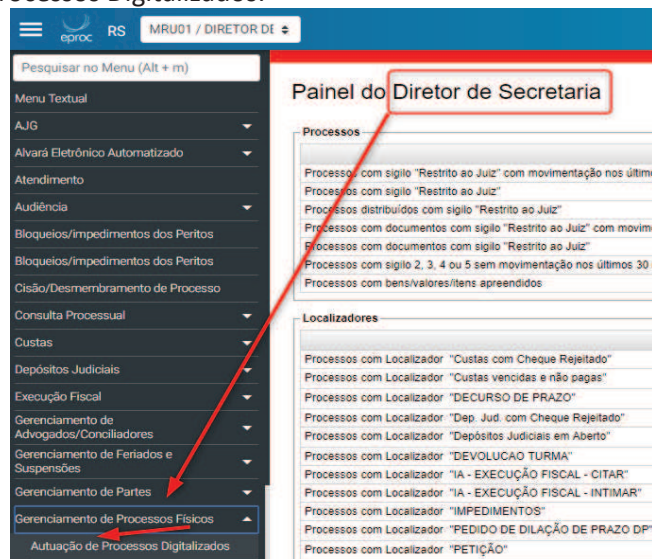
eproc RS MRU01 / DIRETOR DE

Pesquisar no Menu (Alt + m)
Menu Textual
AJG
Alvará Eletrônico Automatizado
Atendimento
Audiência
Bloqueios/impedimentos dos Peritos
Bloqueios/impedimentos dos Peritos
Cisão/Desmembramento de Processo
Consulta Processual
Custas
Depósitos Judiciais
Execução Fiscal
Gerenciamento de Advogados/Conciliadores
Gerenciamento de Feriados e Suspensões
Gerenciamento de Partes
Gerenciamento de Processos Físicos
Autuação de Processos Digitalizados

Painel do Diretor de Secretaria

Processos
Processos com sigilo "Restrito ao Juiz" com movimentação nos últim
Processos com sigilo "Restrito ao Juiz"
Processos distribuídos com sigilo "Restrito ao Juiz"
Processos com documentos com sigilo "Restrito ao Juiz" com movim
Processos com documentos com sigilo "Restrito ao Juiz"
Processos com sigilo 2, 3, 4 ou 5 sem movimentação nos últimos 30
Processos com bens/valores/itens apreendidos

Localizadores
Processos com Localizador "Custas com Cheque Rejeitado"
Processos com Localizador "Custas vencidas e não pagas"
Processos com Localizador "DECURSO DE PRAZO"
Processos com Localizador "Dep. Jud. com Cheque Rejeitado"
Processos com Localizador "Depósitos Judiciais em Aberto"
Processos com Localizador "DEVOLUCAO TURMA"
Processos com Localizador "IA - EXECUÇÃO FISCAL - CITAR"
Processos com Localizador "IA - EXECUÇÃO FISCAL - INTIMAR"
Processos com Localizador "IMPEDIMENTOS"
Processos com Localizador "PEDIDO DE DILAÇÃO DE PRAZO DP"
Processos com Localizador "PETIÇÃO"